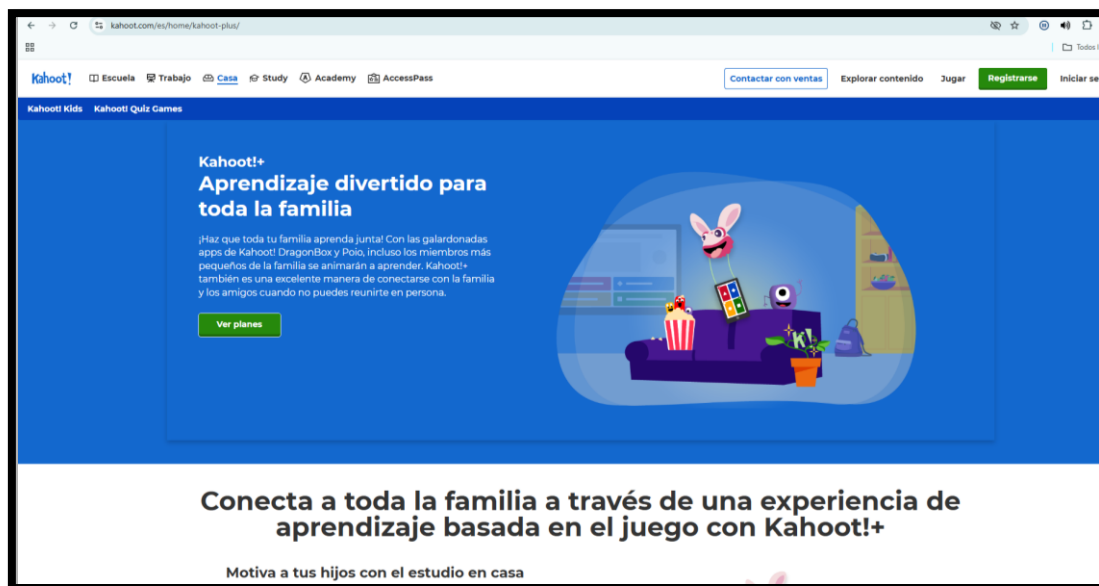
kahoot.com/es/home/kahoot-plus/

Todos l

Kahoot! Escuela Trabajo Casa Study Academy AccessPass Contactar con ventas Explorar contenido Jugar Registrarse Iniciar se

Kahoot! Kids Kahoot! Quiz Games

Kahoot!+
Aprendizaje divertido para toda la familia

¡Haz que toda tu familia aprenda junta! Con las galardonadas apps de Kahoot! DragonBox y Poio, incluso los miembros más pequeños de la familia se animarán a aprender. Kahoot!+ también es una excelente manera de conectarse con la familia y los amigos cuando no puedes reunirte en persona.

Ver planes

K!

Conecta a toda la familia a través de una experiencia de aprendizaje basada en el juego con Kahoot!+

Motiva a tus hijos con el estudio en casa